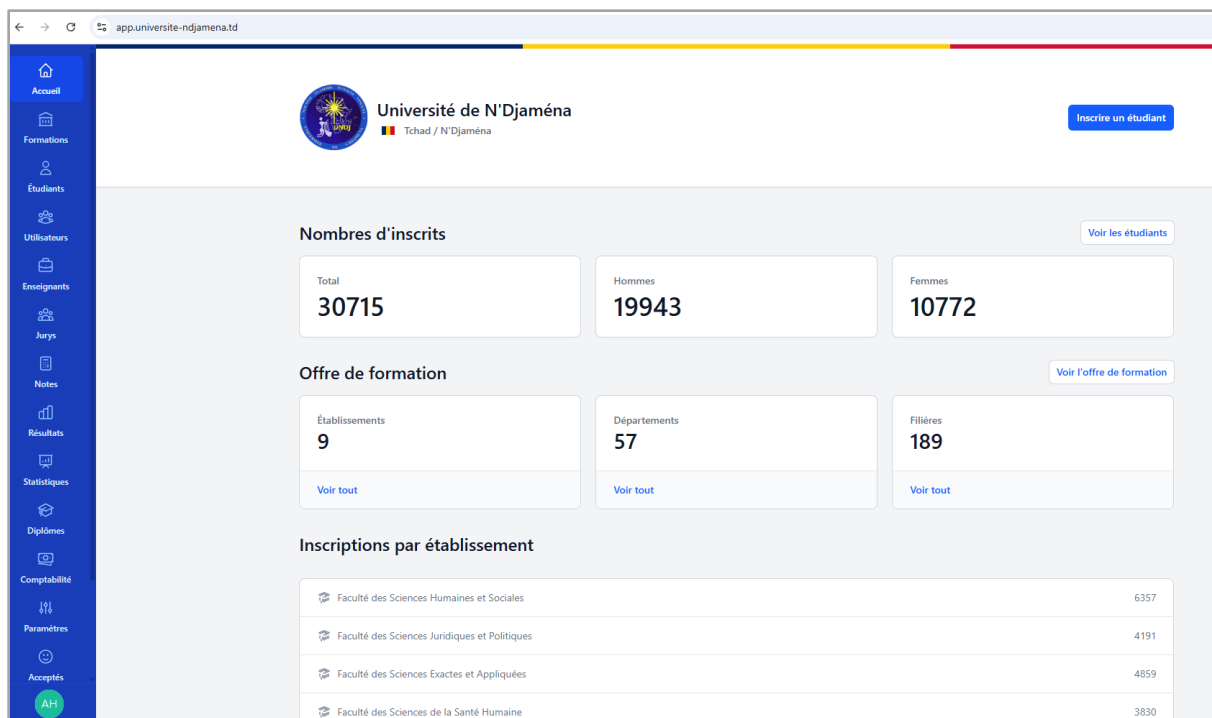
app.universite-ndjamena.td

Accueil
Formations
Étudiants
Utilisateurs
Enseignants
Jurys
Notes
Résultats
Statistiques
Diplômes
Comptabilité
Paramètres
Acceptés
AH

Université de N'Djaména
Tchad / N'Djaména

Inscrire un étudiant

Nombres d'inscrits

Voir les étudiants

Total
30715

Hommes
19943

Femmes
10772

Offre de formation

Voir l'offre de formation

Établissements
9
Voir tout

Départements
57
Voir tout

Filières
189
Voir tout

Inscriptions par établissement

| | |
|---|---|
| Faculté des Sciences Humaines et Sociales | 6357 |
| Faculté des Sciences Juridiques et Politiques | 4191 |
| Faculté des Sciences Exactes et Appliquées | 4859 |
| Faculté des Sciences de la Santé Humaine | 3830 |